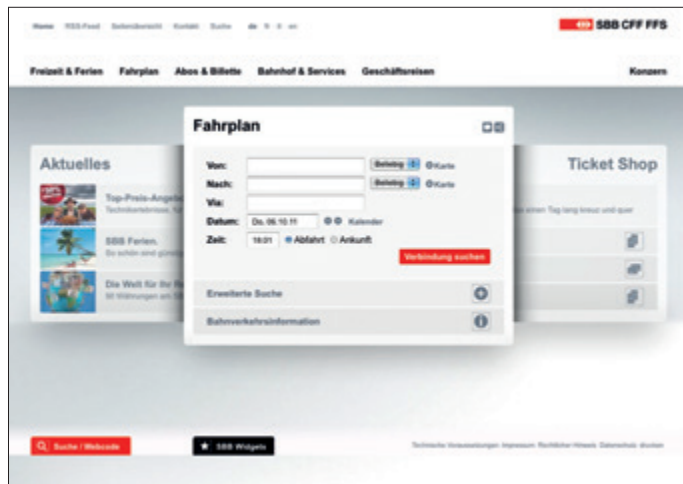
Home RSS-Feed Seitenübersicht Kontakt Suche de fr it en

SBB CFF FFS

Freizeit & Ferien Fahrplan Abos & Billette Bahnhof & Services Geschäftsreisen Konzern

Aktuelles

Top-Preis-Angebote
Technikerlebnisse, fü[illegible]

SBB Ferien.
So schön sind günstig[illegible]

Die Welt für Ihr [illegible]
Mit Währungen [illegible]

Ticket Shop

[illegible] einen Tag lang kreuz und quer

Fahrplan

Von: Beliebig Karte
Nach: Beliebig Karte
Via:
Datum: Do, 06.10.11 Kalender
Zeit: 16:01 Abfahrt Ankunft

Verbindung suchen

Erweiterte Suche

Bahnverkehrsinformation

Suche / Webcode

SBB Widgets

Technische Voraussetzungen Impressum Rechtlicher Hinweis Datenschutz drucken